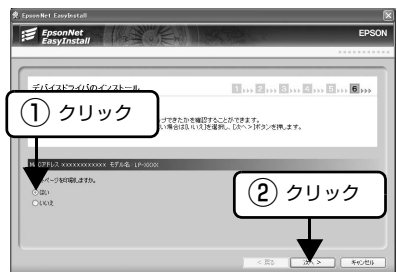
EpsonNet EasyInstall

EpsonNet EasyInstall

EPSON

デバイスドライバのインストール

1 2 3 4 5 6

① クリック

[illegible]できたかを確認することができます。
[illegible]い場合は[いいえ]を選択し、[次へ]ボタンを押します。

IPアドレス xxxxxxxxxxxx モデル名：LP-XXXX

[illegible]ページを印刷します。
○はい
○いいえ

② クリック

< 戻る
次へ >
キャンセル